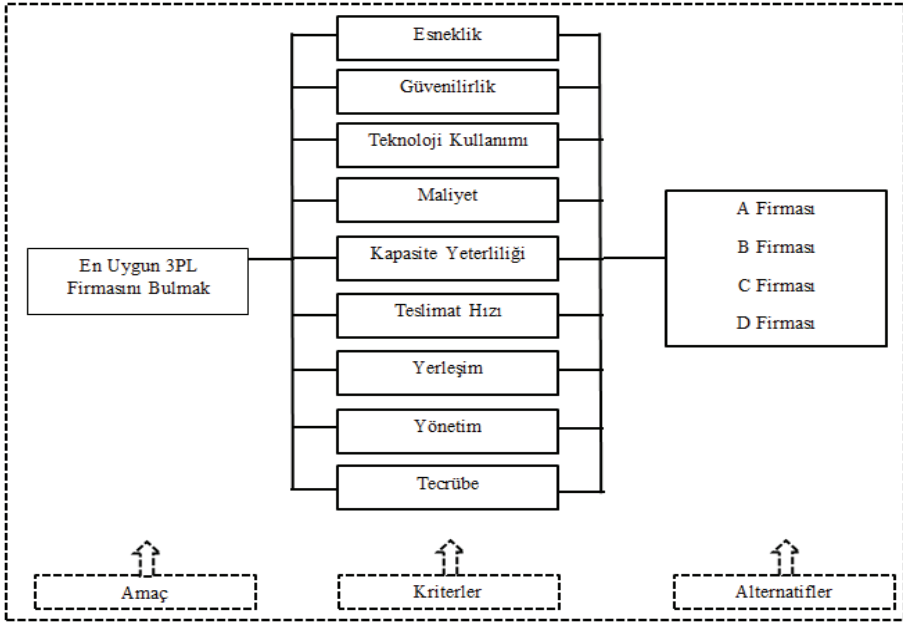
En Uygun 3PL Firmasını Bulmak

Esneklik

Güvenilirlik

Teknoloji Kullanımı

Maliyet

Kapasite Yeterliliği

Teslimat Hızı

Yerleşim

Yönetim

Tecrübe

A Firması

B Firması

C Firması

D Firması

Amaç

Kriterler

Alternatifler